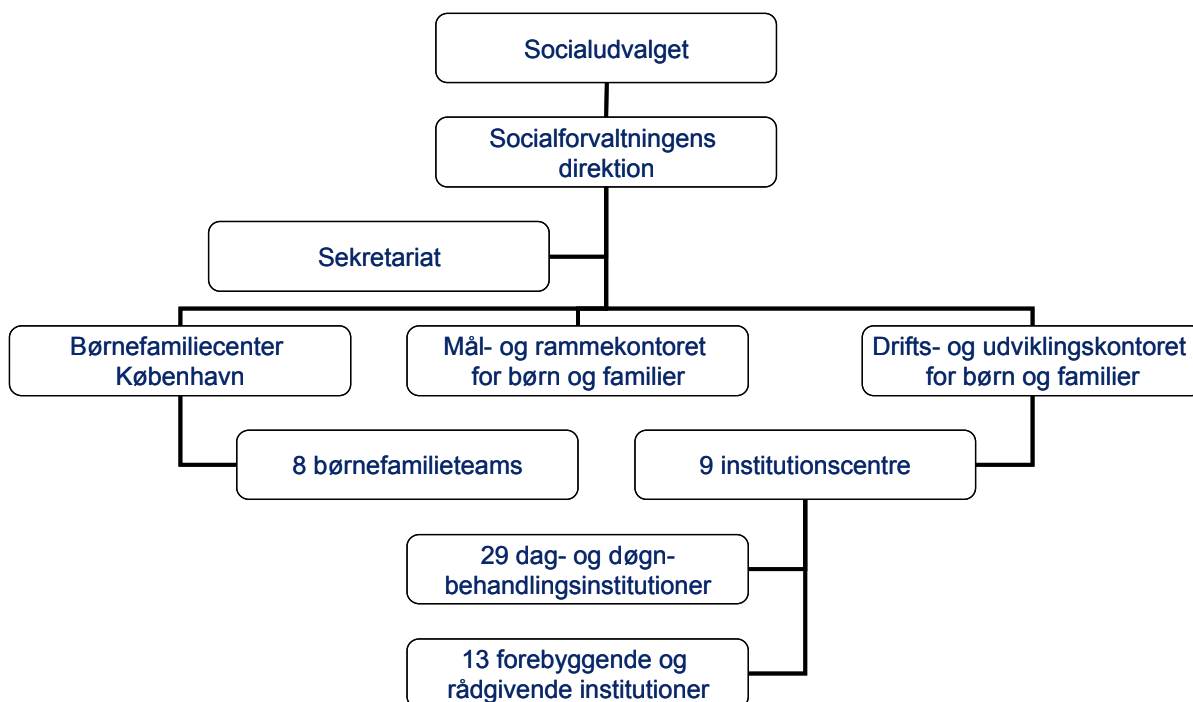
Socialudvalget

Socialforvaltningens direktion

Sekretariat

Børnefamiliecenter København

Mål- og rammekontoret for børn og familier

Drifts- og udviklingskontoret for børn og familier

8 børnefamilieteams

9 institutionscentre

29 dag- og døgn-behandlingsinstitutioner

13 forebyggende og rådgivende institutioner